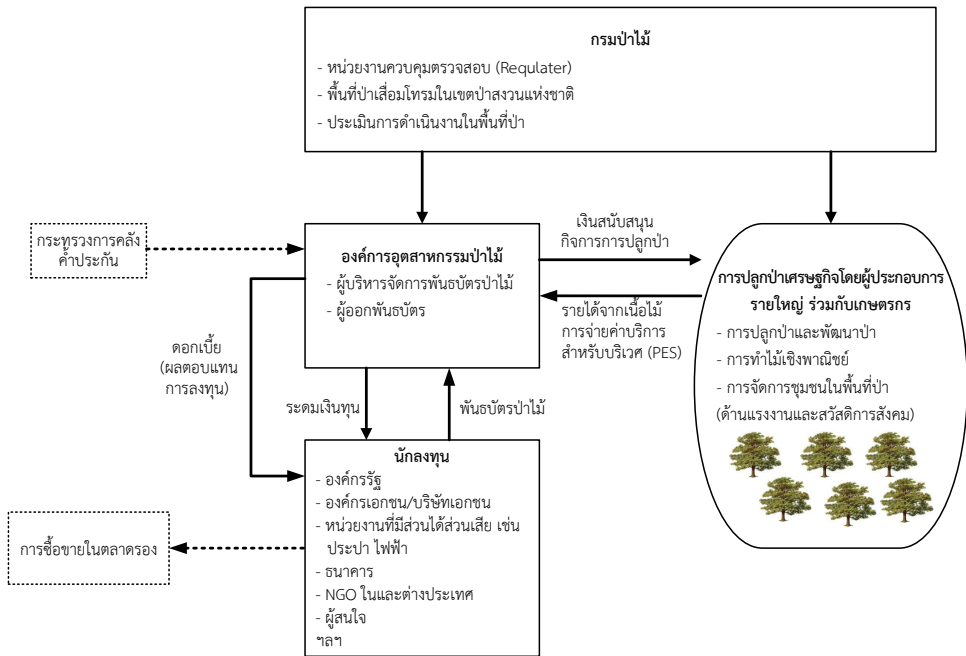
กรมป่าไม้

- หน่วยงานควบคุมตรวจสอบ (Requlater)
- พื้นที่ป่าเสื่อมโทรมในเขตป่าสงวนแห่งชาติ
- ประเมินการดำเนินงานในพื้นที่ป่า

กระทรวงการคลัง ค้ำประกัน

องค์การอุตสาหกรรมป่าไม้

- ผู้บริหารจัดการพันธบัตรป่าไม้
- ผู้ออกพันธบัตร

เงินสนับสนุน กิจการการปลูกป่า

รายได้จากเนื้อไม้ การจ่ายค่าบริการ สำหรับบริเวศ (PES)

การปลูกป่าเศรษฐกิจโดยผู้ประกอบการรายใหญ่ ร่วมกับเกษตรกร

- การปลูกป่าและพัฒนาป่า
- การทำไม้เชิงพาณิชย์
- การจัดการชุมชนในพื้นที่ป่า (ด้านแรงงานและสวัสดิการสังคม)

ดอกเบี้ย (ผลตอบแทน การลงทุน)

ระดมเงินทุน

พันธบัตรป่าไม้

นักลงทุน

- องค์กรรัฐ
- องค์กรเอกชน/บริษัทเอกชน
- หน่วยงานที่มีส่วนได้ส่วนเสีย เช่น ประปา ไฟฟ้า
- ธนาคาร
- NGO ในและต่างประเทศ
- ผู้สนใจ

ฯลฯ

การซื้อขายในตลาดรอง